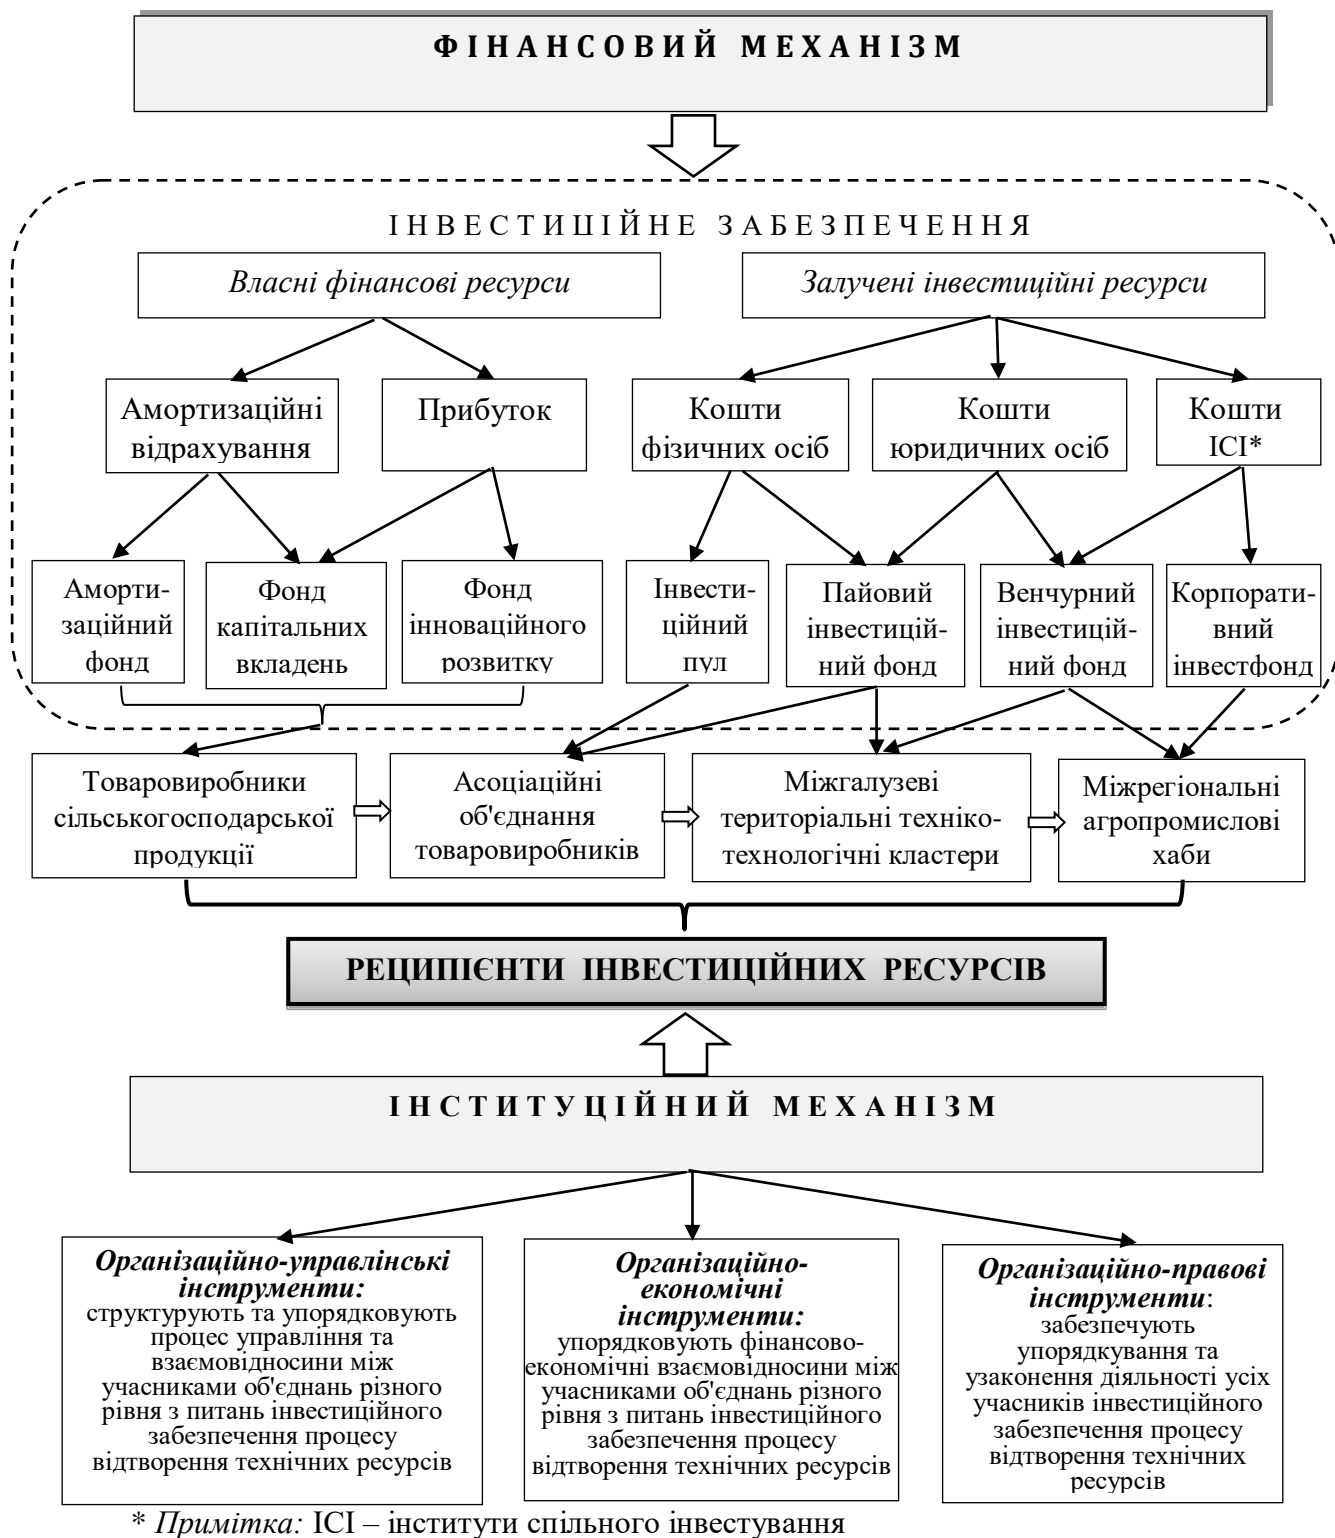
ФІНАНСОВИЙ МЕХАНІЗМ

ІНВЕСТИЦІЙНЕ ЗАБЕЗПЕЧЕННЯ

Власні фінансові ресурси

Залучені інвестиційні ресурси

Амортизаційні відрахування

Прибуток

Кошти фізичних осіб

Кошти юридичних осіб

Кошти ІСІ*

Амортизаційний фонд

Фонд капітальних вкладень

Фонд інноваційного розвитку

Інвестиційний пул

Пайовий інвестиційний фонд

Венчурний інвестиційний фонд

Корпоративний інвестфонд

Товаровиробники сільськогосподарської продукції

Асоціаційні об'єднання товаровиробників

Міжгалузеві територіальні техніко-технологічні кластери

Міжрегіональні агропромислові хаби

РЕЦИПІЄНТИ ІНВЕСТИЦІЙНИХ РЕСУРСІВ

ІНСТИТУЦІЙНИЙ МЕХАНІЗМ

**Організаційно-управлінські інструменти:** структурують та упорядковують процес управління та взаємовідносини між учасниками об'єднань різного рівня з питань інвестиційного забезпечення процесу відтворення технічних ресурсів

**Організаційно-економічні інструменти:** упорядковують фінансово-економічні взаємовідносини між учасниками об'єднань різного рівня з питань інвестиційного забезпечення процесу відтворення технічних ресурсів

**Організаційно-правові інструменти**: забезпечують упорядкування та узаконення діяльності усіх учасників інвестиційного забезпечення процесу відтворення технічних ресурсів

* Примітка: ІСІ – інститути спільного інвестування